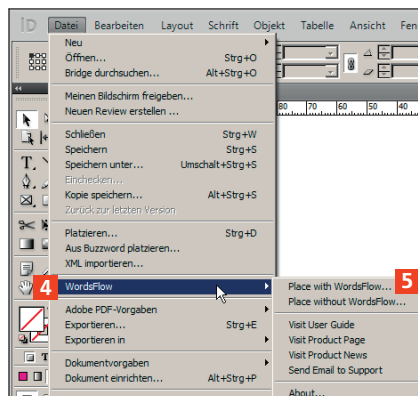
ID Datei Bearbeiten Layout Schrift Objekt Tabelle Ansicht Fen

Neu
Öffnen... Strg+O
Bridge durchsuchen... Alt+Strg+O

Meinen Bildschirm freigeben...
Neuen Review erstellen ...

Schließen Strg+W
Speichern Strg+S
Speichern unter... Umschalt+Strg+S
Einchecken...
Kopie speichern... Alt+Strg+S
Zurück zur letzten Version

Platzieren... Strg+D
Aus Buzzword platzieren...
XML importieren...

4 WordsFlow

Adobe PDF-Vorgaben
Exportieren... Strg+E
Exportieren in

Dokumentvorgaben
Dokument einrichten... Alt+Strg+P

Place with WordsFlow... 5
Place without WordsFlow...

Visit User Guide
Visit Product Page
Visit Product News
Send Email to Support

About...

80 70 100